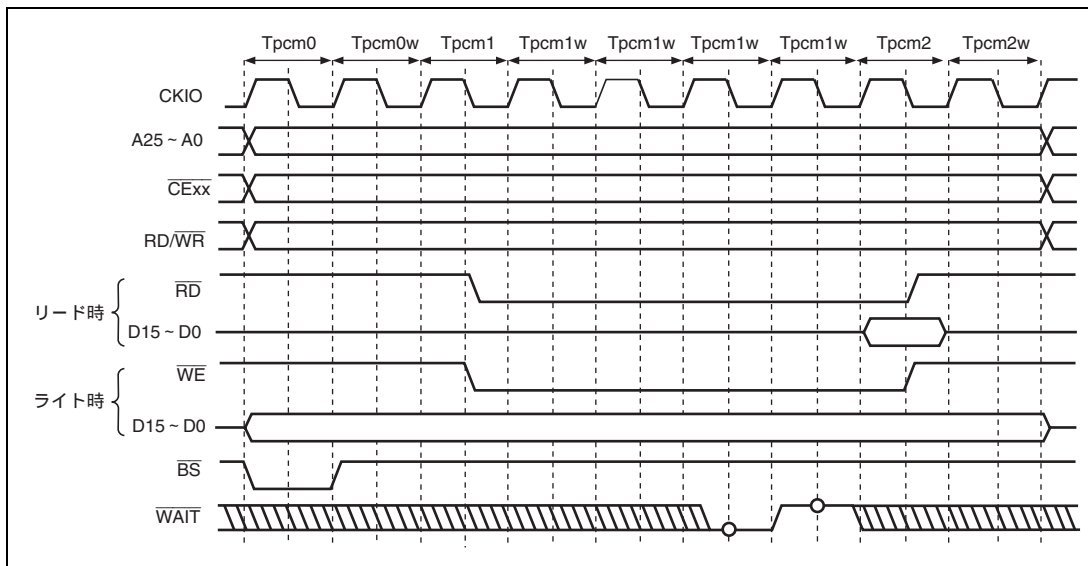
Tpcm0 Tpcm0w Tpcm1 Tpcm1w Tpcm1w Tpcm1w Tpcm1w Tpcm2 Tpcm2w

CKIO

A25 ~ A0

$\overline{CExx}$

RD/$\overline{WR}$

リード時

$\overline{RD}$

D15 ~ D0

ライト時

$\overline{WE}$

D15 ~ D0

$\overline{BS}$

$\overline{WAIT}$